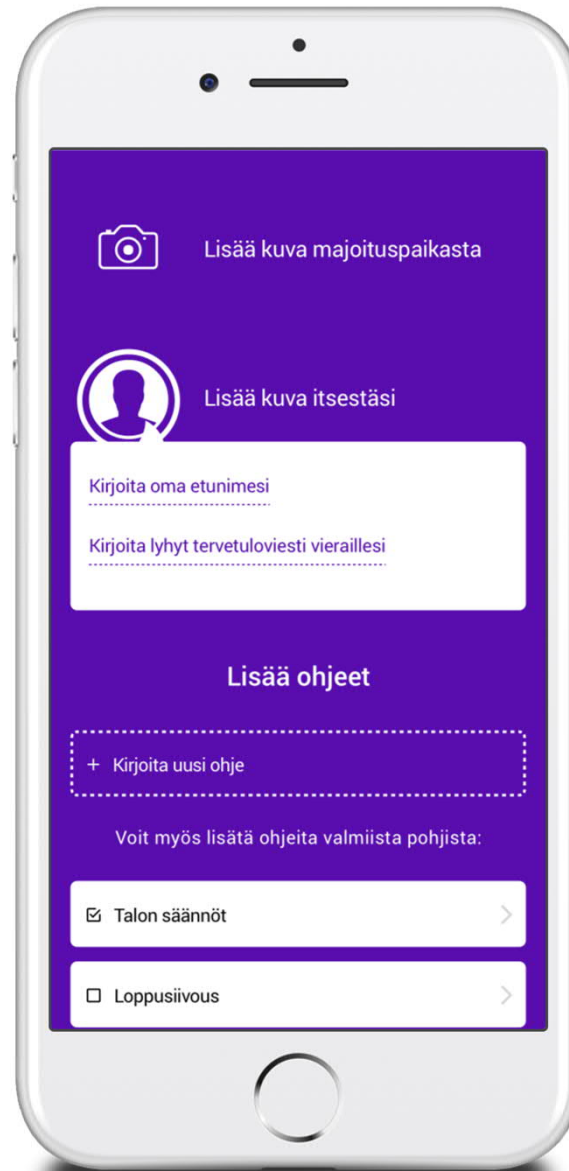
Lisää kuva majoituspaikasta

Lisää kuva itsestäsi

Kirjoita oma etunimesi

Kirjoita lyhyt tervetuloviesti vieraillesi

Lisää ohjeet

+ Kirjoita uusi ohje

Voit myös lisätä ohjeita valmiista pohjista:

☑ Talon säännöt

☐ Loppusiivous